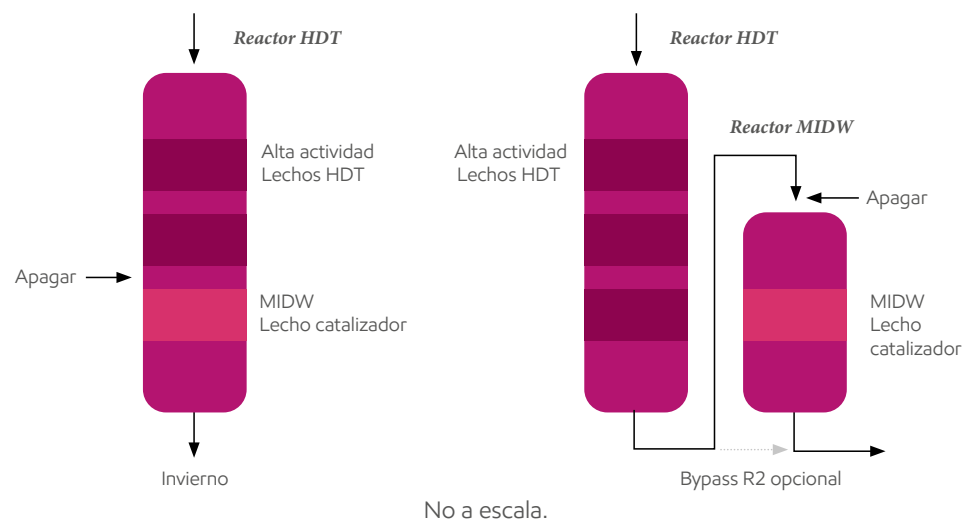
Reactor HDT

Alta actividad
Lechos HDT

Apagar

MIDW
Lecho catalizador

Invierno

Reactor HDT

Alta actividad
Lechos HDT

Reactor MIDW

Apagar

MIDW
Lecho
catalizador

Bypass R2 opcional

No a escala.